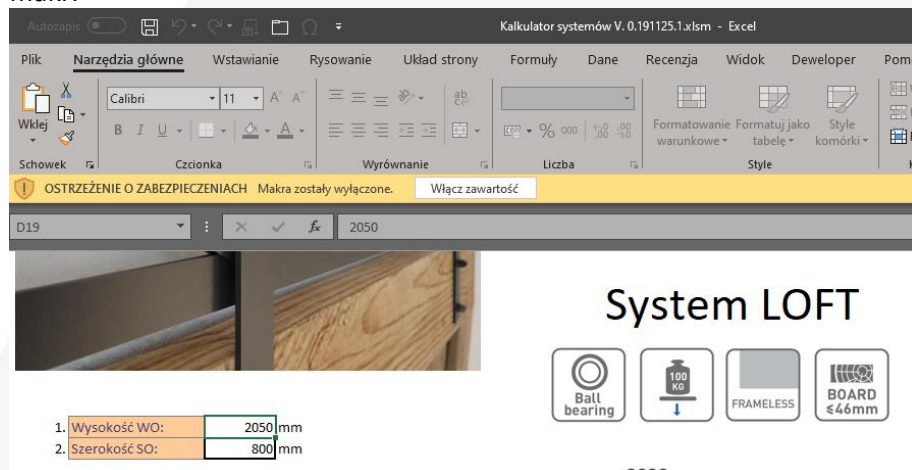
makr.

Autozapis

Kalkulator systemów V. 0.191125.1.xlsm - Excel

Plik Narzędzia główne Wstawianie Rysowanie Układ strony Formuły Dane Recenzja Widok Deweloper Pom

Wklej

Calibri 11

Formatowanie warunkowe Formatuj jako tabelę Style komórki

Schowek Czcionka Wyrównanie Liczba Style

OSTRZEŻENIE O ZABEZPIECZENIACH Makra zostały wyłączone. Włącz zawartość

D19 2050

System LOFT

Ball bearing

100 KG

FRAMELESS

BOARD ≤46mm

1. Wysokość WO: 2050 mm
2. Szerokość SO: 800 mm